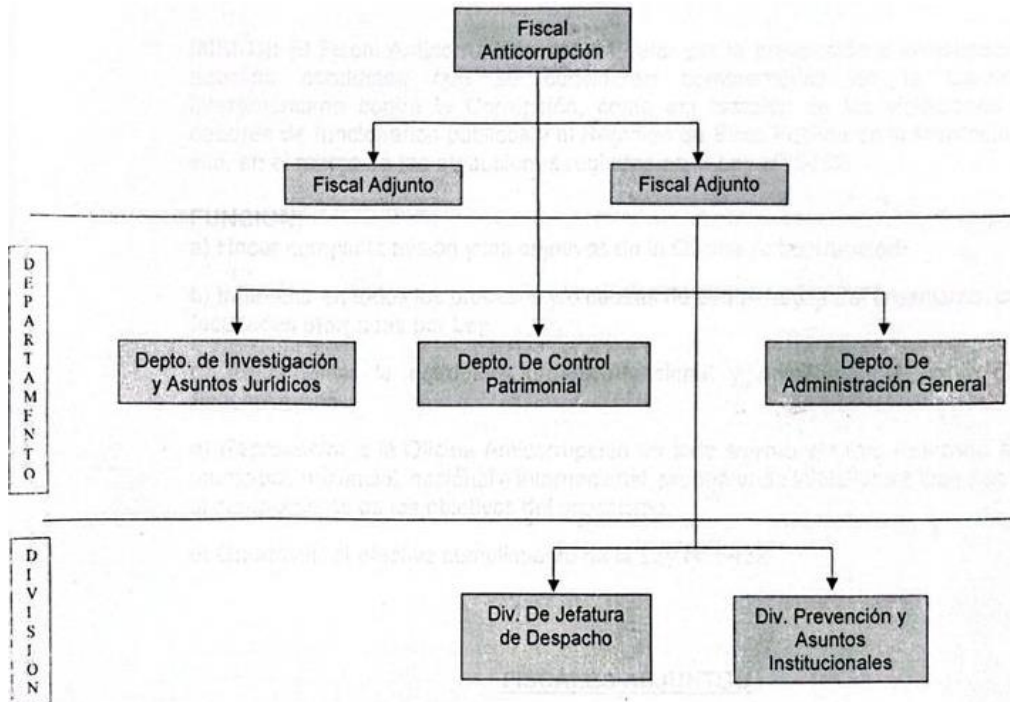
Fiscal Anticorrupción

Fiscal Adjunto

Fiscal Adjunto

D
E
P
A
R
T
A
M
E
N
T
O

Depto. de Investigación y Asuntos Jurídicos

Depto. De Control Patrimonial

Depto. De Administración General

D
I
V
I
S
I
O
N

Div. De Jefatura de Despacho

Div. Prevención y Asuntos Institucionales

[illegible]